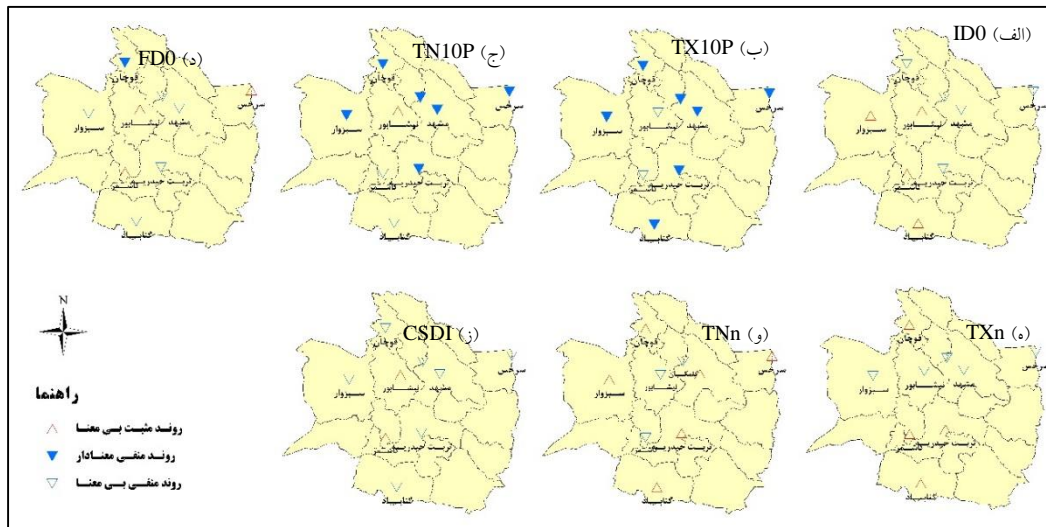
(الف) ID0
سرخس
سبزوار
نیشابور
مشهد
تربت حیدریه
گناباد

(ب) TX10P
قوچان
سرخس
سبزوار
نیشابور
مشهد
تربت حیدریه
گناباد

(ج) TN10P
قوچان
سرخس
سبزوار
نیشابور
مشهد
تربت حیدریه
گناباد

(د) FD0
قوچان
سرخس
سبزوار
نیشابور
مشهد
تربت حیدریه
گناباد

(ه) TXn
قوچان
سرخس
سبزوار
نیشابور
مشهد
تربت حیدریه
گناباد

(و) TNn
قوچان
سرخس
سبزوار
نیشابور
مشهد
تربت حیدریه
گناباد

(ز) CSDI
قوچان
سرخس
سبزوار
نیشابور
مشهد
تربت حیدریه
گناباد

N

راهنما
روند مثبت بی معنا
روند منفی معنادار
روند منفی بی معنا